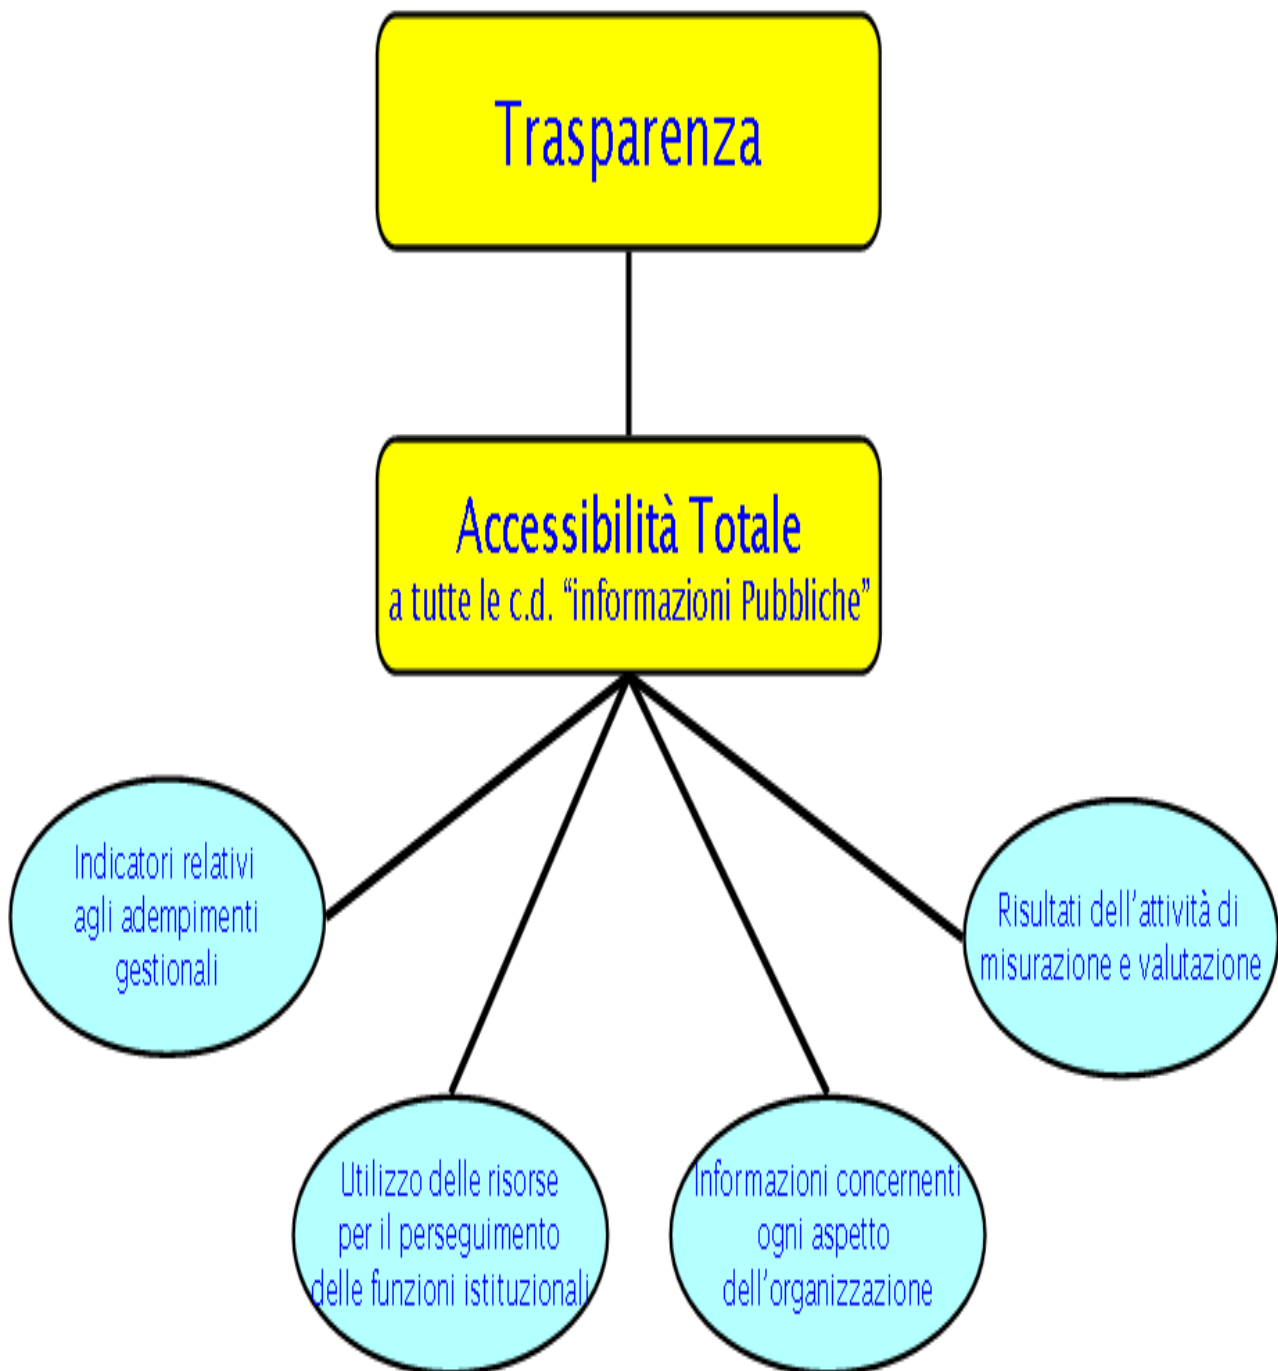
Trasparenza

Accessibilità Totale
a tutte le c.d. “informazioni Pubbliche”

Indicatori relativi agli adempimenti gestionali

Risultati dell’attività di misurazione e valutazione

Utilizzo delle risorse per il perseguimento delle funzioni istituzionali

Informazioni concernenti ogni aspetto dell’organizzazione